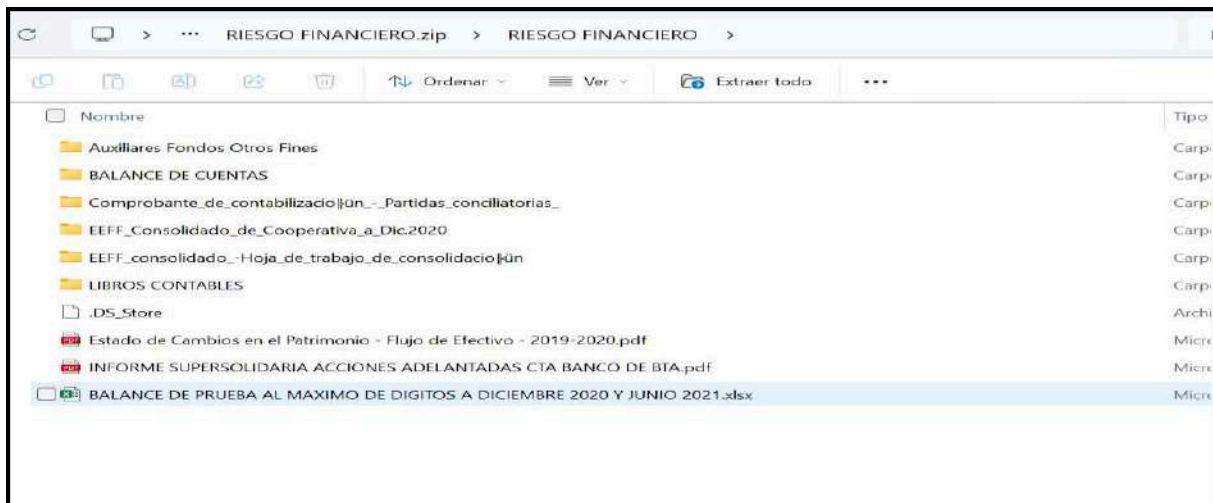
> ··· RIESGO FINANCIERO.zip > RIESGO FINANCIERO >

Ordenar Ver Extraer todo ···

| Nombre | Tipo |
|---|---|
| Auxiliares Fondos Otros Fines | Carp |
| BALANCE DE CUENTAS | Carp |
| Comprobante_de_contabilizacio╟ún_-_Partidas_conciliatorias_ | Carp |
| EEFF_Consolidado_de_Cooperativa_a_Dic.2020 | Carp |
| EEFF_consolidado_-Hoja_de_trabajo_de_consolidacio╟ún | Carp |
| LIBROS CONTABLES | Carp |
| .DS_Store | Archi |
| Estado de Cambios en el Patrimonio - Flujo de Efectivo - 2019-2020.pdf | Micr |
| INFORME SUPERSOLIDARIA ACCIONES ADELANTADAS CTA BANCO DE BTA.pdf | Micr |
| BALANCE DE PRUEBA AL MAXIMO DE DIGITOS A DICIEMBRE 2020 Y JUNIO 2021.xlsx | Micr |